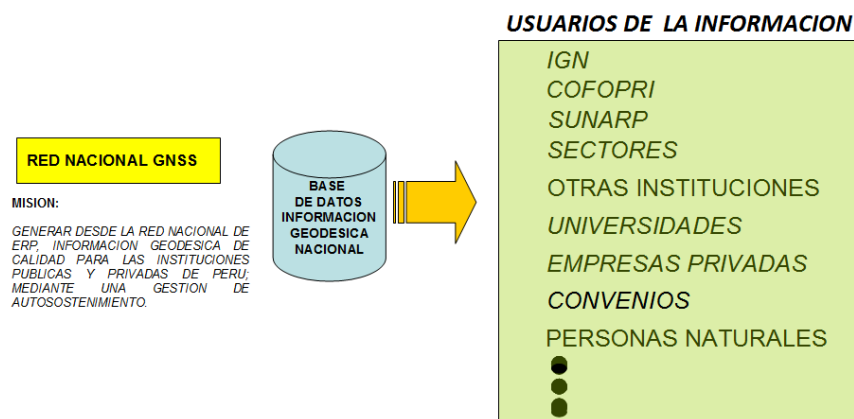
RED NACIONAL GNSS

MISION:

GENERAR DESDE LA RED NACIONAL DE ERP, INFORMACION GEODESICA DE CALIDAD PARA LAS INSTITUCIONES PUBLICAS Y PRIVADAS DE PERU; MEDIANTE UNA GESTION DE AUTOSOSTENIMIENTO.

BASE DE DATOS INFORMACION GEODESICA NACIONAL

USUARIOS DE LA INFORMACION

IGN
COFOPRI
SUNARP
SECTORES
OTRAS INSTITUCIONES
UNIVERSIDADES
EMPRESAS PRIVADAS
CONVENIOS
PERSONAS NATURALES